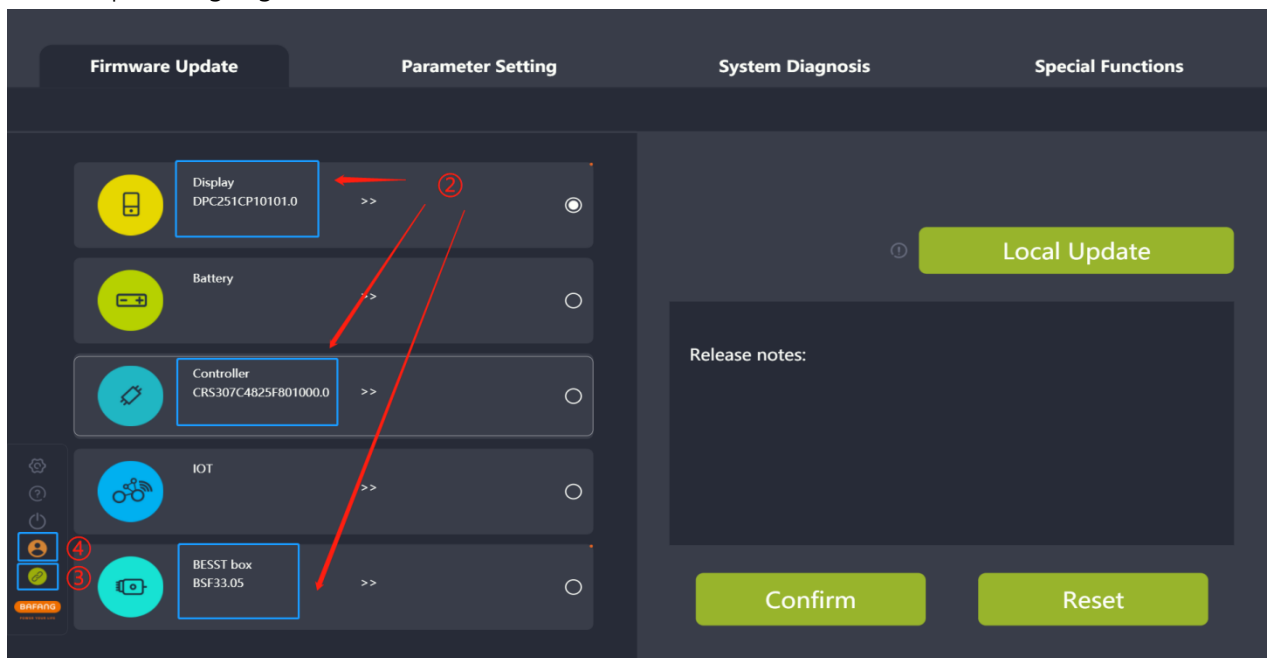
Firmware Update
Parameter Setting
System Diagnosis
Special Functions

Display
DPC251CP10101.0
>>
②

Battery
>>

Controller
CRS307C4825F801000.0
>>

IOT
>>

BESST box
BSF33.05
>>

④
③
BAFANG

Local Update

Release notes:

Confirm
Reset